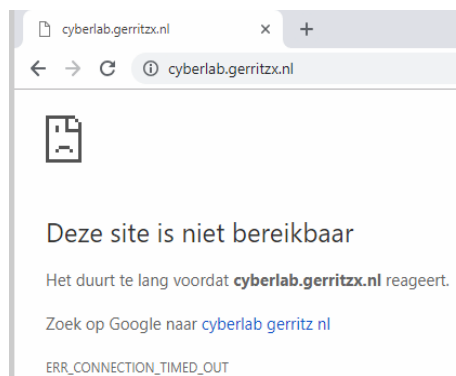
cyberlab.gerritzx.nl ×

cyberlab.gerritzx.nl

Deze site is niet bereikbaar

Het duurt te lang voordat **cyberlab.gerritzx.nl** reageert.

Zoek op Google naar cyberlab gerritz nl

ERR_CONNECTION_TIMED_OUT